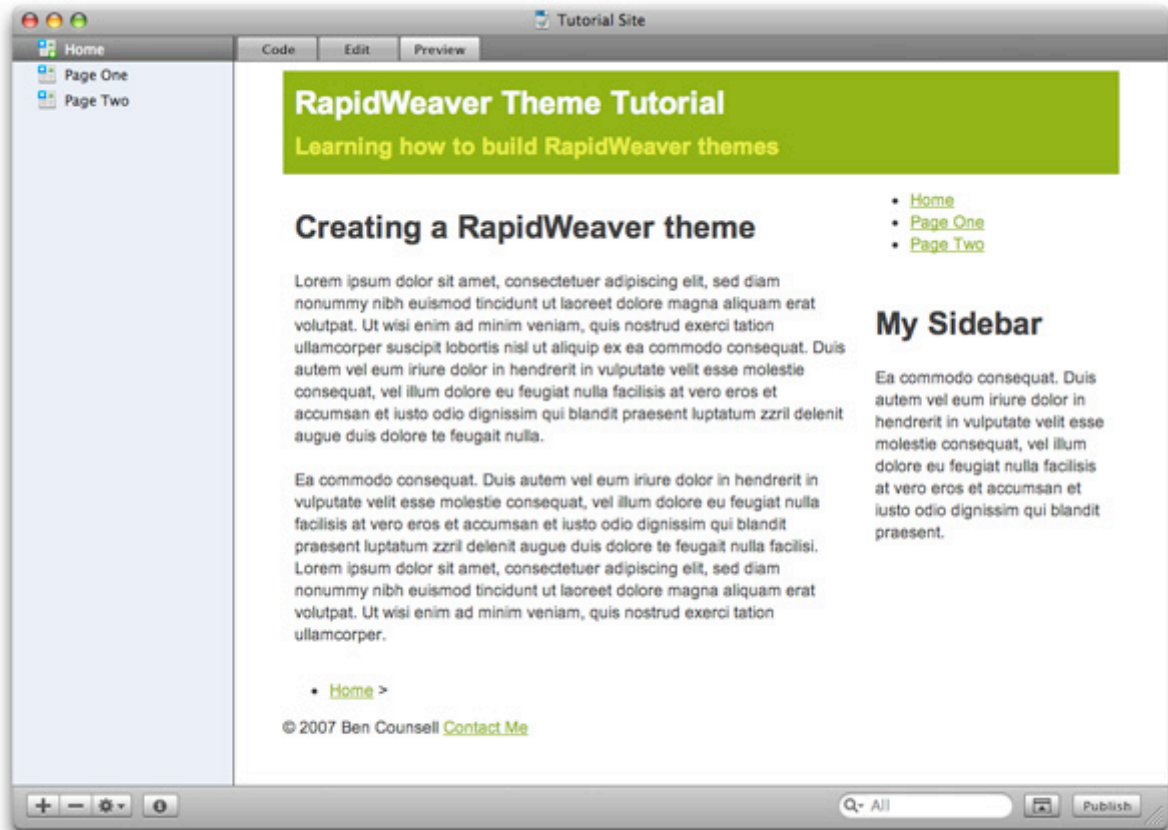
Tutorial Site

Home
Page One
Page Two

Code Edit Preview

RapidWeaver Theme Tutorial
Learning how to build RapidWeaver themes

Creating a RapidWeaver theme

Lorem ipsum dolor sit amet, consectetuer adipiscing elit, sed diam nonummy nibh euismod tincidunt ut laoreet dolore magna aliquam erat volutpat. Ut wisi enim ad minim veniam, quis nostrud exerci tation ullamcorper suscipit lobortis nisl ut aliquip ex ea commodo consequat. Duis autem vel eum iriure dolor in hendrerit in vulputate velit esse molestie consequat, vel illum dolore eu feugiat nulla facilisis at vero eros et accumsan et iusto odio dignissim qui blandit praesent luptatum zzril delenit augue duis dolore te feugait nulla.

Ea commodo consequat. Duis autem vel eum iriure dolor in hendrerit in vulputate velit esse molestie consequat, vel illum dolore eu feugiat nulla facilisis at vero eros et accumsan et iusto odio dignissim qui blandit praesent luptatum zzril delenit augue duis dolore te feugait nulla facilisi. Lorem ipsum dolor sit amet, consectetuer adipiscing elit, sed diam nonummy nibh euismod tincidunt ut laoreet dolore magna aliquam erat volutpat. Ut wisi enim ad minim veniam, quis nostrud exerci tation ullamcorper.

- Home >

© 2007 Ben Counsell Contact Me

- Home
- Page One
- Page Two

My Sidebar

Ea commodo consequat. Duis autem vel eum iriure dolor in hendrerit in vulputate velit esse molestie consequat, vel illum dolore eu feugiat nulla facilisis at vero eros et accumsan et iusto odio dignissim qui blandit praesent.

All
Publish